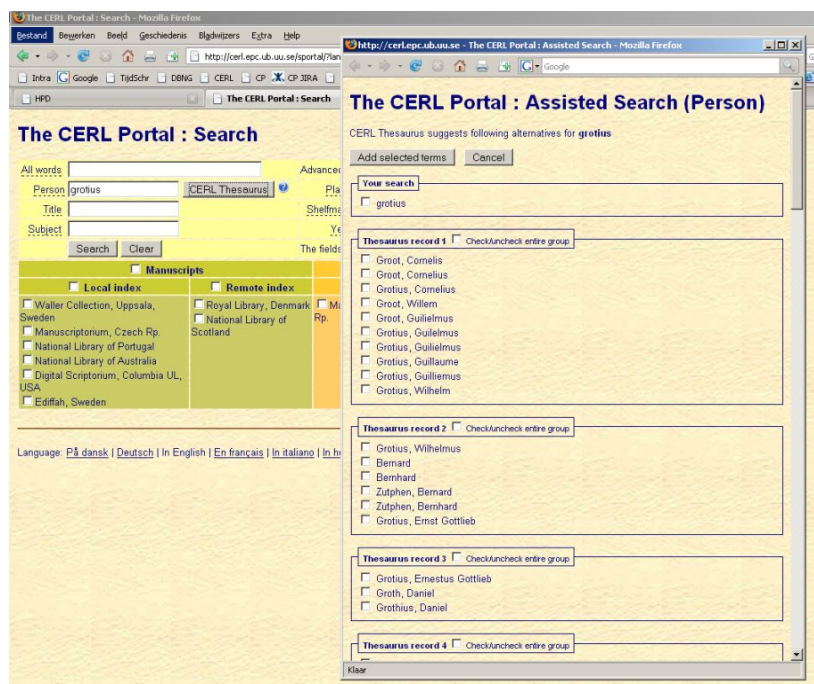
The CERL Portal : Search - Mozilla Firefox

Bestand Bewerken Beeld Geschiedenis Bladwijzers Extra Help

http://cerl.epc.ub.uu.se/sportal/?lan

Intra Google TijdSchr DBNG CERL CP CP JIRA

HPD

The CERL Portal : Search

The CERL Portal : Search

All words

Advanced

Person grotius

CERL Thesaurus

Pla

Title

Shelfma

Subject

Ye

Search Clear

The fields

Manuscripts

Local index

Remote index

Waller Collection, Uppsala, Sweden

Manuscriptorium, Czech Rp.

National Library of Portugal

National Library of Australia

Digital Scriptorium, Columbia UL, USA

Ediffah, Sweden

Royal Library, Denmark

National Library of Scotland

Ma Rp.

Language: På dansk | Deutsch | In English | En français | In italiano | In h

http://cerl.epc.ub.uu.se - The CERL Portal : Assisted Search - Mozilla Firefox

Google

The CERL Portal : Assisted Search (Person)

CERL Thesaurus suggests following alternatives for grotius

Add selected terms Cancel

Your search

grotius

Thesaurus record 1 Check/uncheck entire group

Groot, Cornelis

Groot, Cornelius

Grotius, Cornelius

Groot, Willem

Groot, Guilielmus

Grotius, Guilelmus

Grotius, Guilielmus

Grotius, Guillaume

Grotius, Guilliemus

Grotius, Wilhelm

Thesaurus record 2 Check/uncheck entire group

Grotius, Wilhelmus

Bernard

Bernhard

Zutphen, Bernard

Zutphen, Bernhard

Grotius, Ernst Gottlieb

Thesaurus record 3 Check/uncheck entire group

Grotius, Ernestus Gottlieb

Groth, Daniel

Grothius, Daniel

Thesaurus record 4 Check/uncheck entire group

Klaar